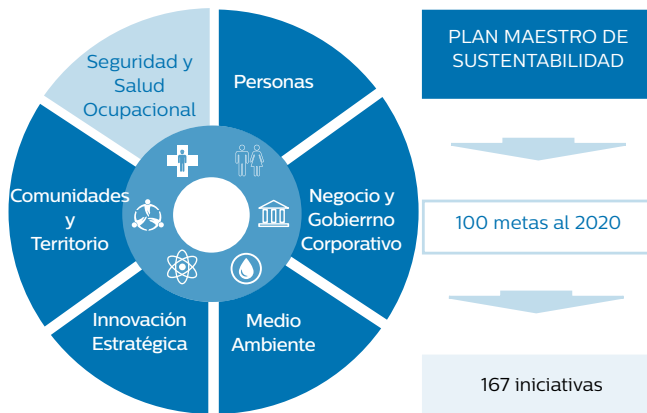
Seguridad y Salud Ocupacional

Personas

Negocio y Gobierrno Corporativo

Medio Ambiente

Innovación Estratégica

Comunidades y Territorio

PLAN MAESTRO DE SUSTENTABILIDAD

100 metas al 2020

167 iniciativas